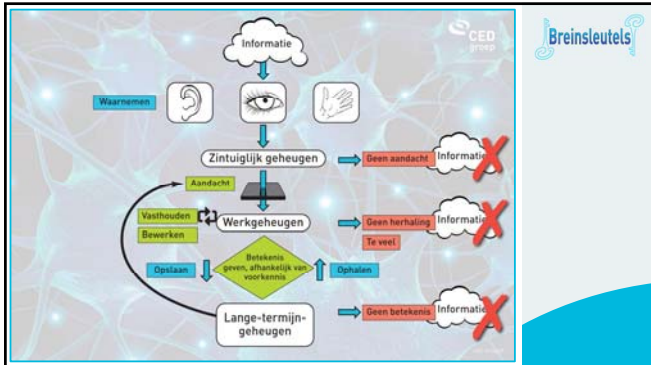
Informatie

CED groep

Breinsleutels

Waarnemen

Zintuiglijk geheugen

Geen aandacht

Informatie

Aandacht

Vasthouden

Werkgeheugen

Geen herhaling

Informatie

Bewerken

Te veel

Opslaan

Betekenis geven, afhankelijk van voorkennis

Ophalen

Lange-termijn-geheugen

Geen betekenis

Informatie